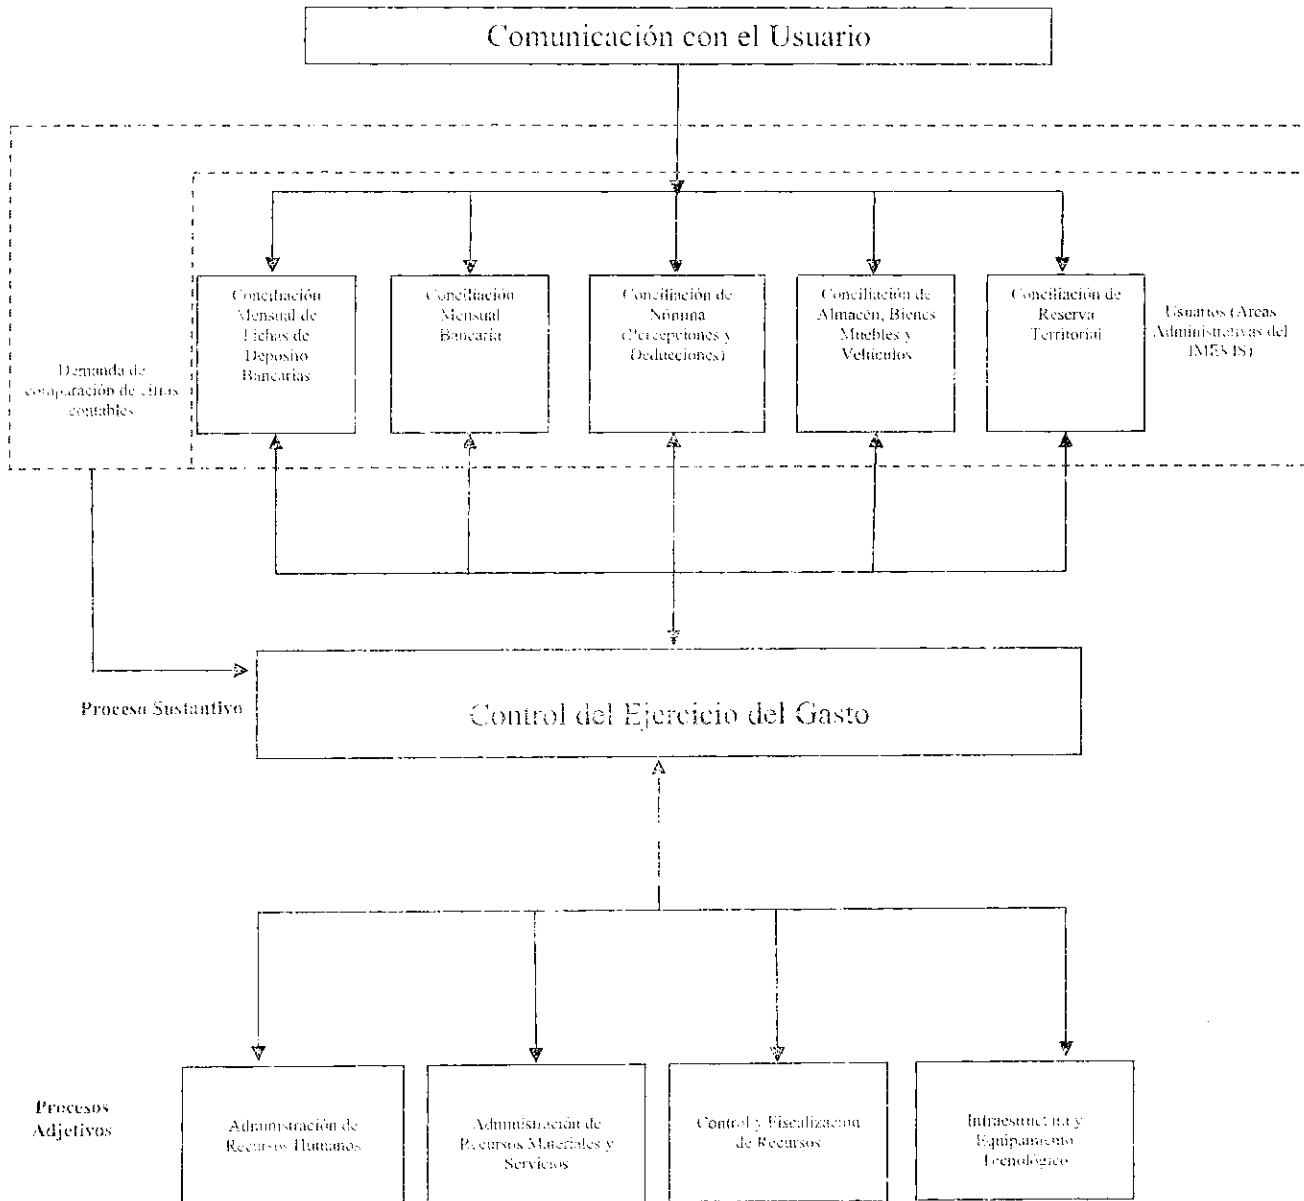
Comunicación con el Usuario

Demanda de comparación de cifras contables

Conciliación Mensual de Fichas de Deposito Bancarias

Conciliación Mensual Bancaria

Conciliación de Nómina (Percepciones y Deducciones)

Conciliación de Almacén, Bienes Muebles y Vehículos

Conciliación de Reserva Territorial

Usuarios (Areas Administrativas del IMSSS)

Proceso Sustantivo

Control del Ejercicio del Gasto

Procesos Adjetivos

Administración de Recursos Humanos

Administración de Recursos Materiales y Servicios

Control y Fiscalización de Recursos

Infraestructura y Equipamiento Tecnológico